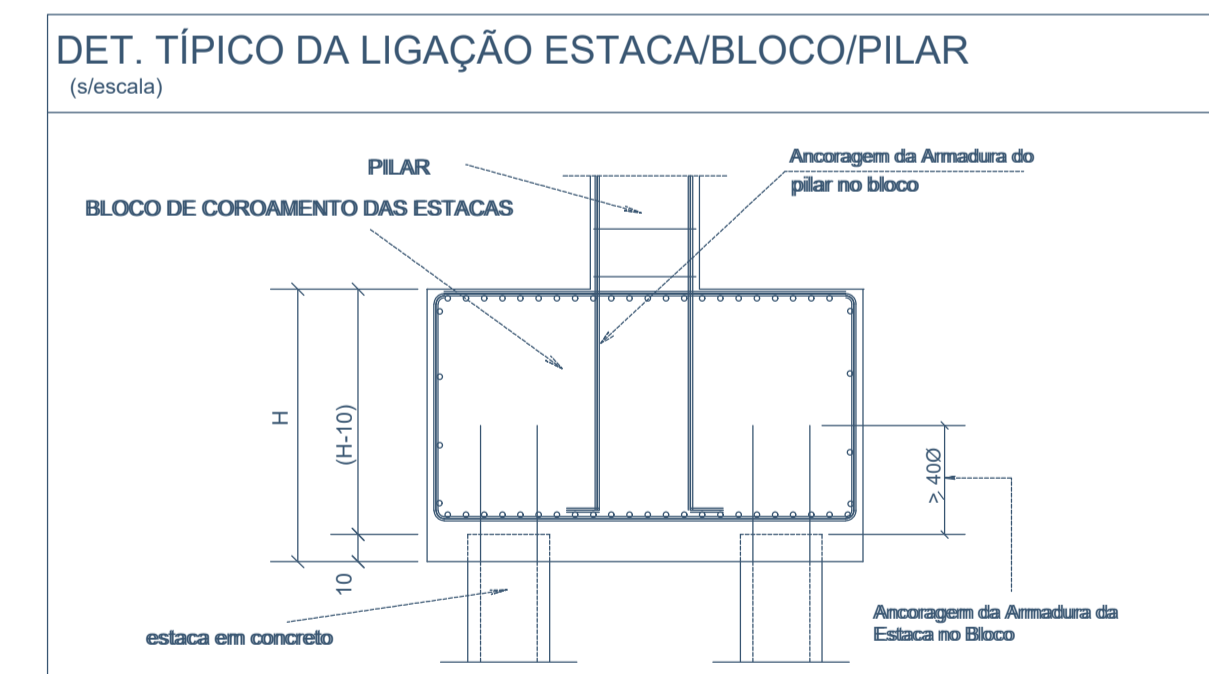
DET. TÍPICO DA LIGAÇÃO ESTACA/BLOCO/PILAR
(s/escala)

PILAR

BLOCO DE COROAMENTO DAS ESTACAS

Ancoragem da Armadura do pilar no bloco

H

(H-10)

10

> 40Ø

estaca em concreto

Ancoragem da Armadura da Estaca no Bloco